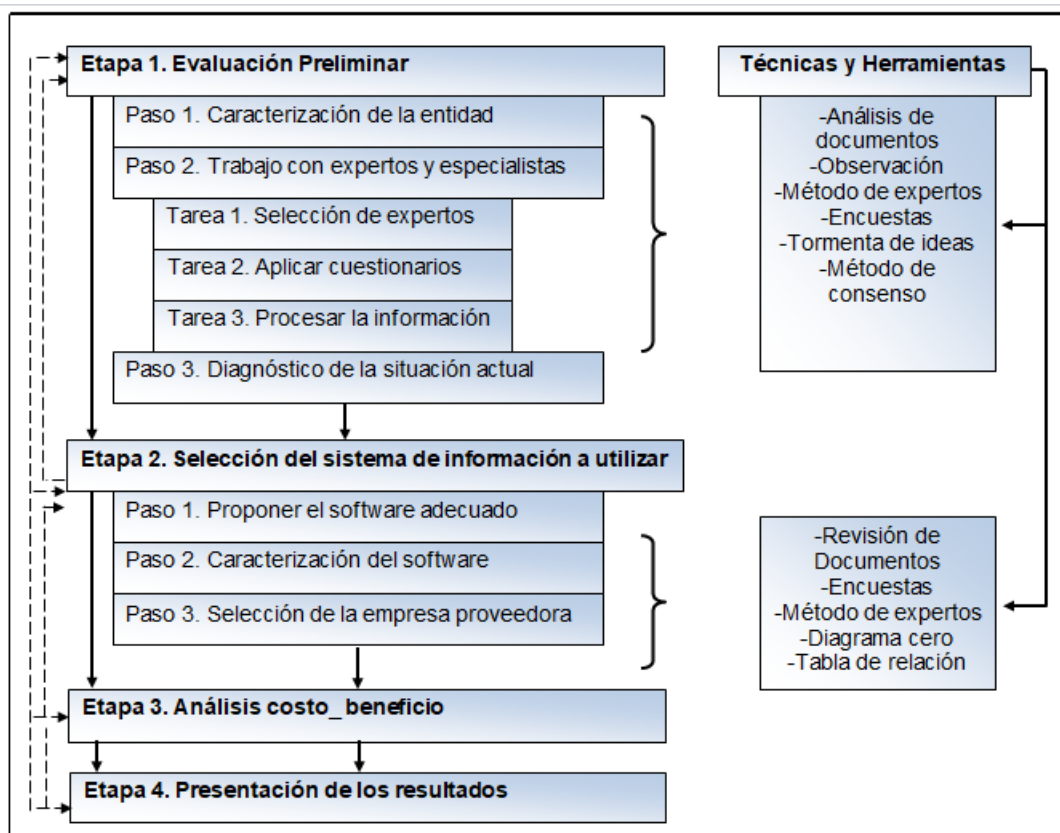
Etapa 1. Evaluación Preliminar

Paso 1. Caracterización de la entidad

Paso 2. Trabajo con expertos y especialistas

Tarea 1. Selección de expertos

Tarea 2. Aplicar cuestionarios

Tarea 3. Procesar la información

Paso 3. Diagnóstico de la situación actual

Técnicas y Herramientas

-Análisis de documentos
-Observación
-Método de expertos
-Encuestas
-Tormenta de ideas
-Método de consenso

Etapa 2. Selección del sistema de información a utilizar

Paso 1. Proponer el software adecuado

Paso 2. Caracterización del software

Paso 3. Selección de la empresa proveedora

-Revisión de Documentos
-Encuestas
-Método de expertos
-Diagrama cero
-Tabla de relación

Etapa 3. Análisis costo_ beneficio

Etapa 4. Presentación de los resultados